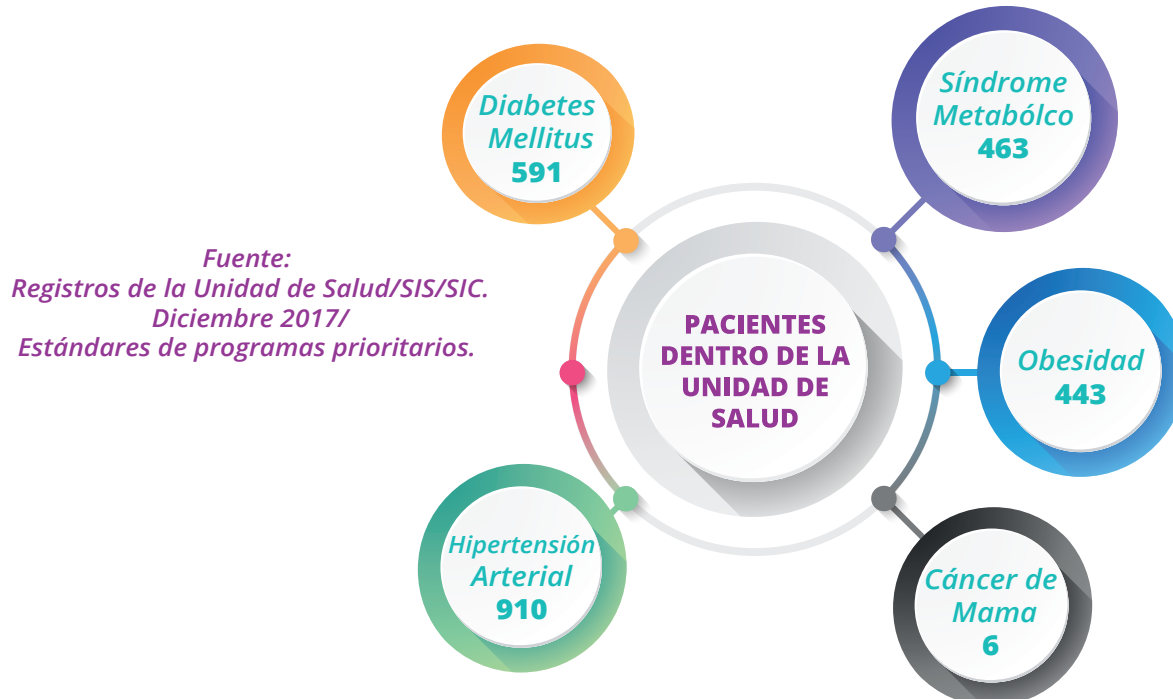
Fuente:
Registros de la Unidad de Salud/SIS/SIC.
Diciembre 2017/
Estándares de programas prioritarios.

Diabetes Mellitus
591

Síndrome Metabólco
463

PACIENTES DENTRO DE LA UNIDAD DE SALUD

Obesidad
443

Hipertensión Arterial
910

Cáncer de Mama
6